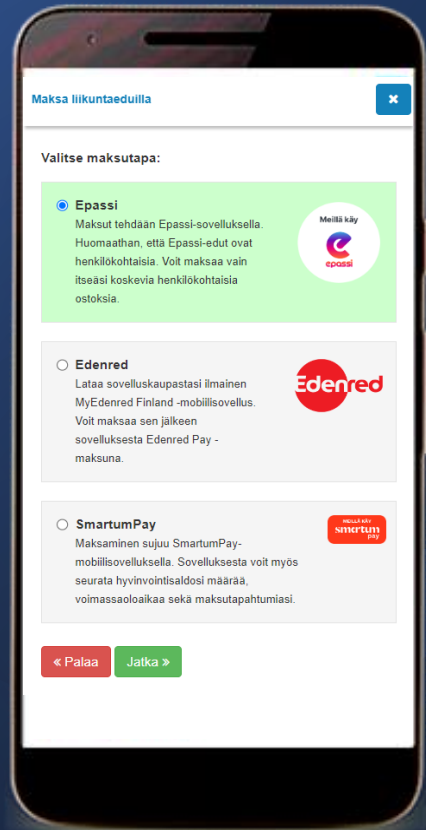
Maksa liikuntaeduilla

×

Valitse maksutapa:

Epassi
Maksut tehdään Epassi-sovelluksella. Huomaathan, että Epassi-edut ovat henkilökohtaisia. Voit maksaa vain itseäsi koskevia henkilökohtaisia ostoksia.

Meillä käy
epassi

Edenred
Lataa sovelluskaupastasi ilmainen MyEdenred Finland -mobiilisovellus. Voit maksaa sen jälkeen sovelluksesta Edenred Pay -maksuna.

Edenred

SmartumPay
Maksaminen sujuu SmartumPay-mobiilisovelluksella. Sovelluksesta voit myös seurata hyvinvointisaldosi määrää, voimassaoloaikaa sekä maksutapahtumiasi.

MEILLÄ KÄY
smartum
pay

« Palaa

Jatka »